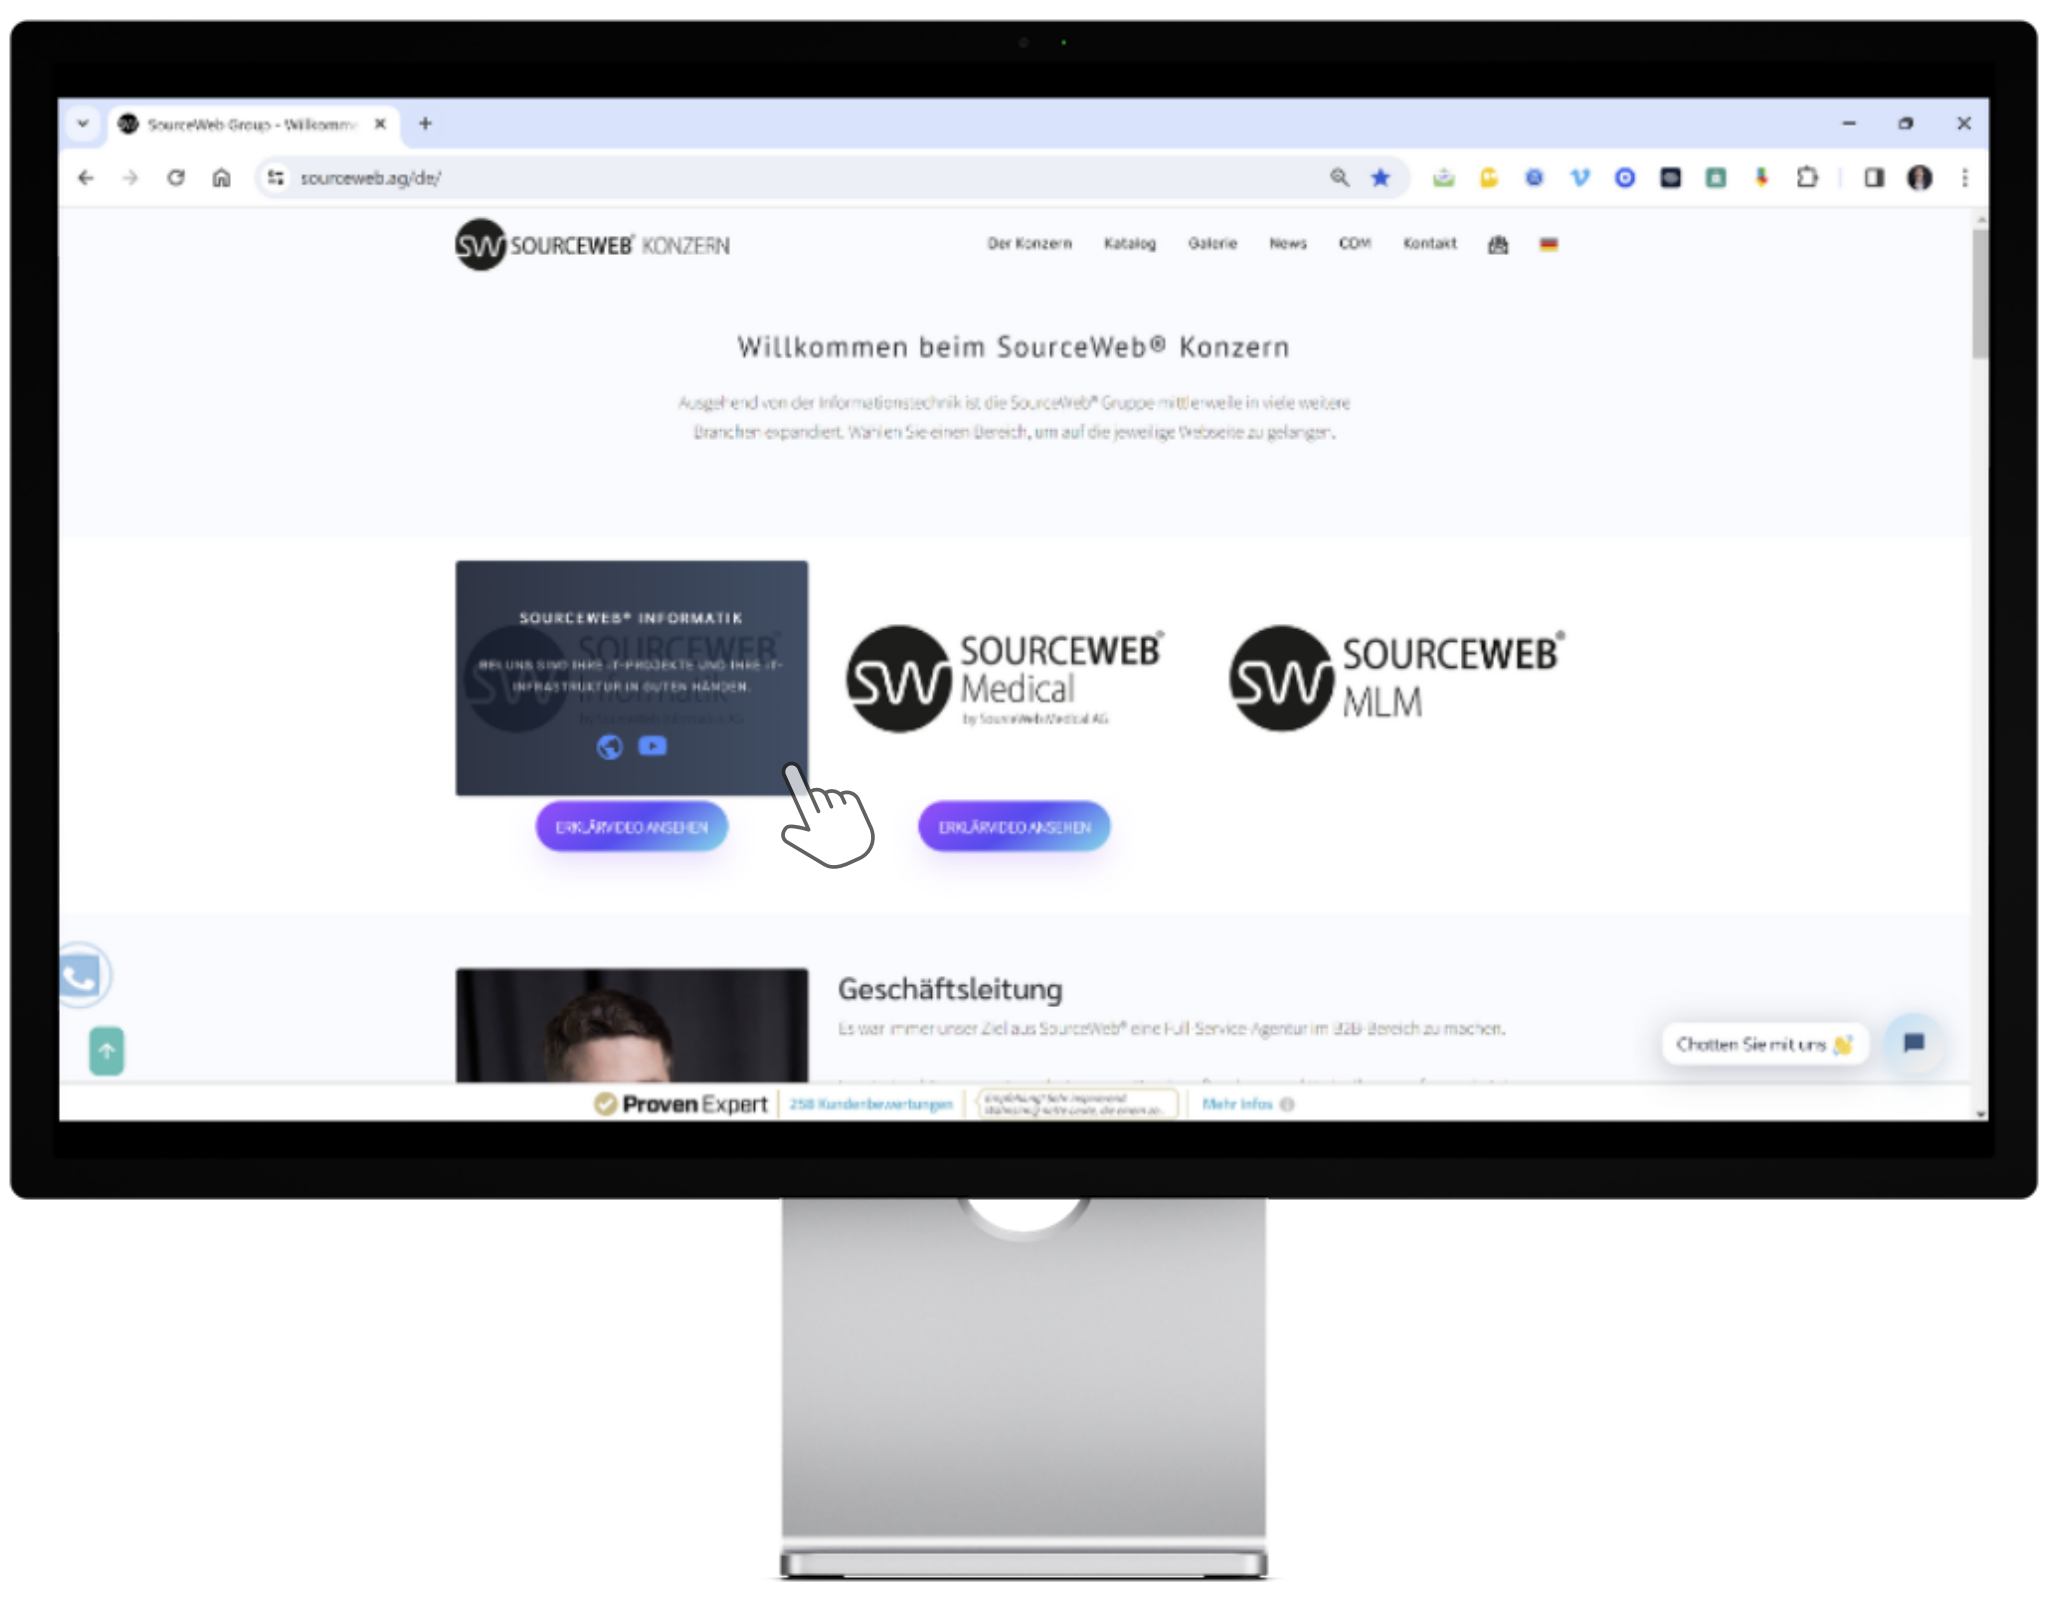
SourceWeb Group - Willkomm

sourceweb.ag/de/

SW SOURCEWEB® KONZERN

Der Konzern Katalog Galerie News COM Kontakt

Willkommen beim SourceWeb® Konzern

Ausgehend von der Informationstechnik ist die SourceWeb® Gruppe mittlerweile in viele weitere Branchen expandiert. Wählen Sie einen Bereich, um auf die jeweilige Webseite zu gelangen.

SOURCEWEB® INFORMATIK

BEI UNS SIND IHRE IT-PROJEKTE UND IHRE IT-INFRASTRUKTUR IN GUTEN HÄNDEN.

ERKLÄRVIDEO ANSEHEN

SW SOURCEWEB® Medical
by SourceWeb Medical AG

ERKLÄRVIDEO ANSEHEN

SW SOURCEWEB® MLM

Geschäftsleitung

Es war immer unser Ziel aus SourceWeb® eine Full-Service-Agentur im B2B-Bereich zu machen.

Chatten Sie mit uns

Proven Expert | 258 Kundenbewertungen | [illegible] | Mehr Infos